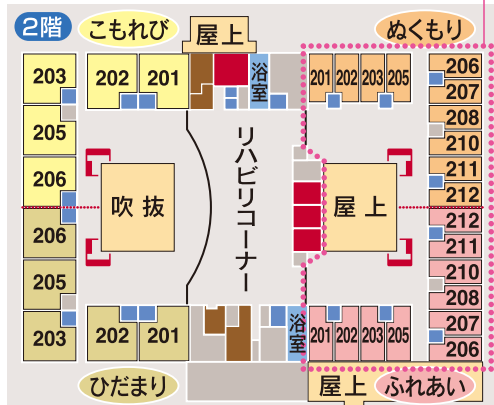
2階
こもれび
屋上
ぬくもり
203
202
201
浴室
201
202
203
205
206
207
208
205
210
206
吹抜
リハビリコーナー
屋上
211
212
206
212
211
205
210
208
203
202
201
浴室
201
202
203
205
207
206
ひだまり
屋上
ふれあい